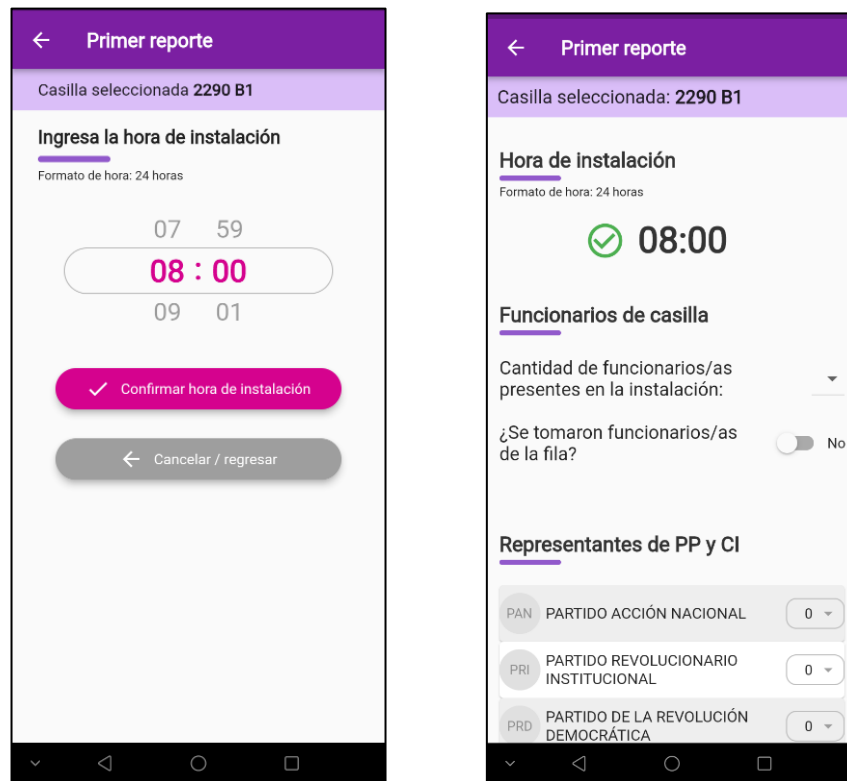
← Primer reporte

Casilla seleccionada **2290 B1**

Ingresa la hora de instalación

Formato de hora: 24 horas

07 59
08 : 00
09 01

✓ Confirmar hora de instalación

← Cancelar / regresar

← Primer reporte

Casilla seleccionada: **2290 B1**

Hora de instalación

Formato de hora: 24 horas

08:00

Funcionarios de casilla

Cantidad de funcionarios/as presentes en la instalación:

¿Se tomaron funcionarios/as de la fila?

No

Representantes de PP y CI

| | | |
|---|---|---|
| PAN | PARTIDO ACCIÓN NACIONAL | 0 |
| PRI | PARTIDO REVOLUCIONARIO INSTITUCIONAL | 0 |
| PRD | PARTIDO DE LA REVOLUCIÓN DEMOCRÁTICA | 0 |